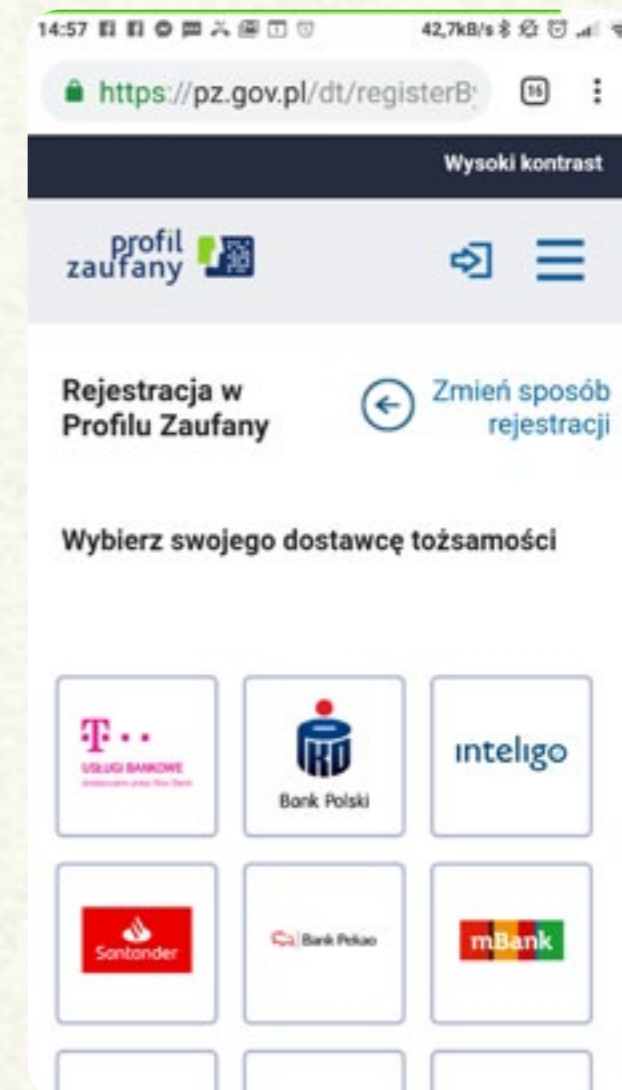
14:57 42,7kB/s

https://pz.gov.pl/dt/registerB

16

Wysoki kontrast

profil zaufany

Rejestracja w Profilu Zaufany

Zmień sposób rejestracji

Wybierz swojego dostawcę tożsamości

T · ·
USŁUGI BANKOWE
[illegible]

PKO Bank Polski

inteligo

Santander

Bank Pekao

mBank